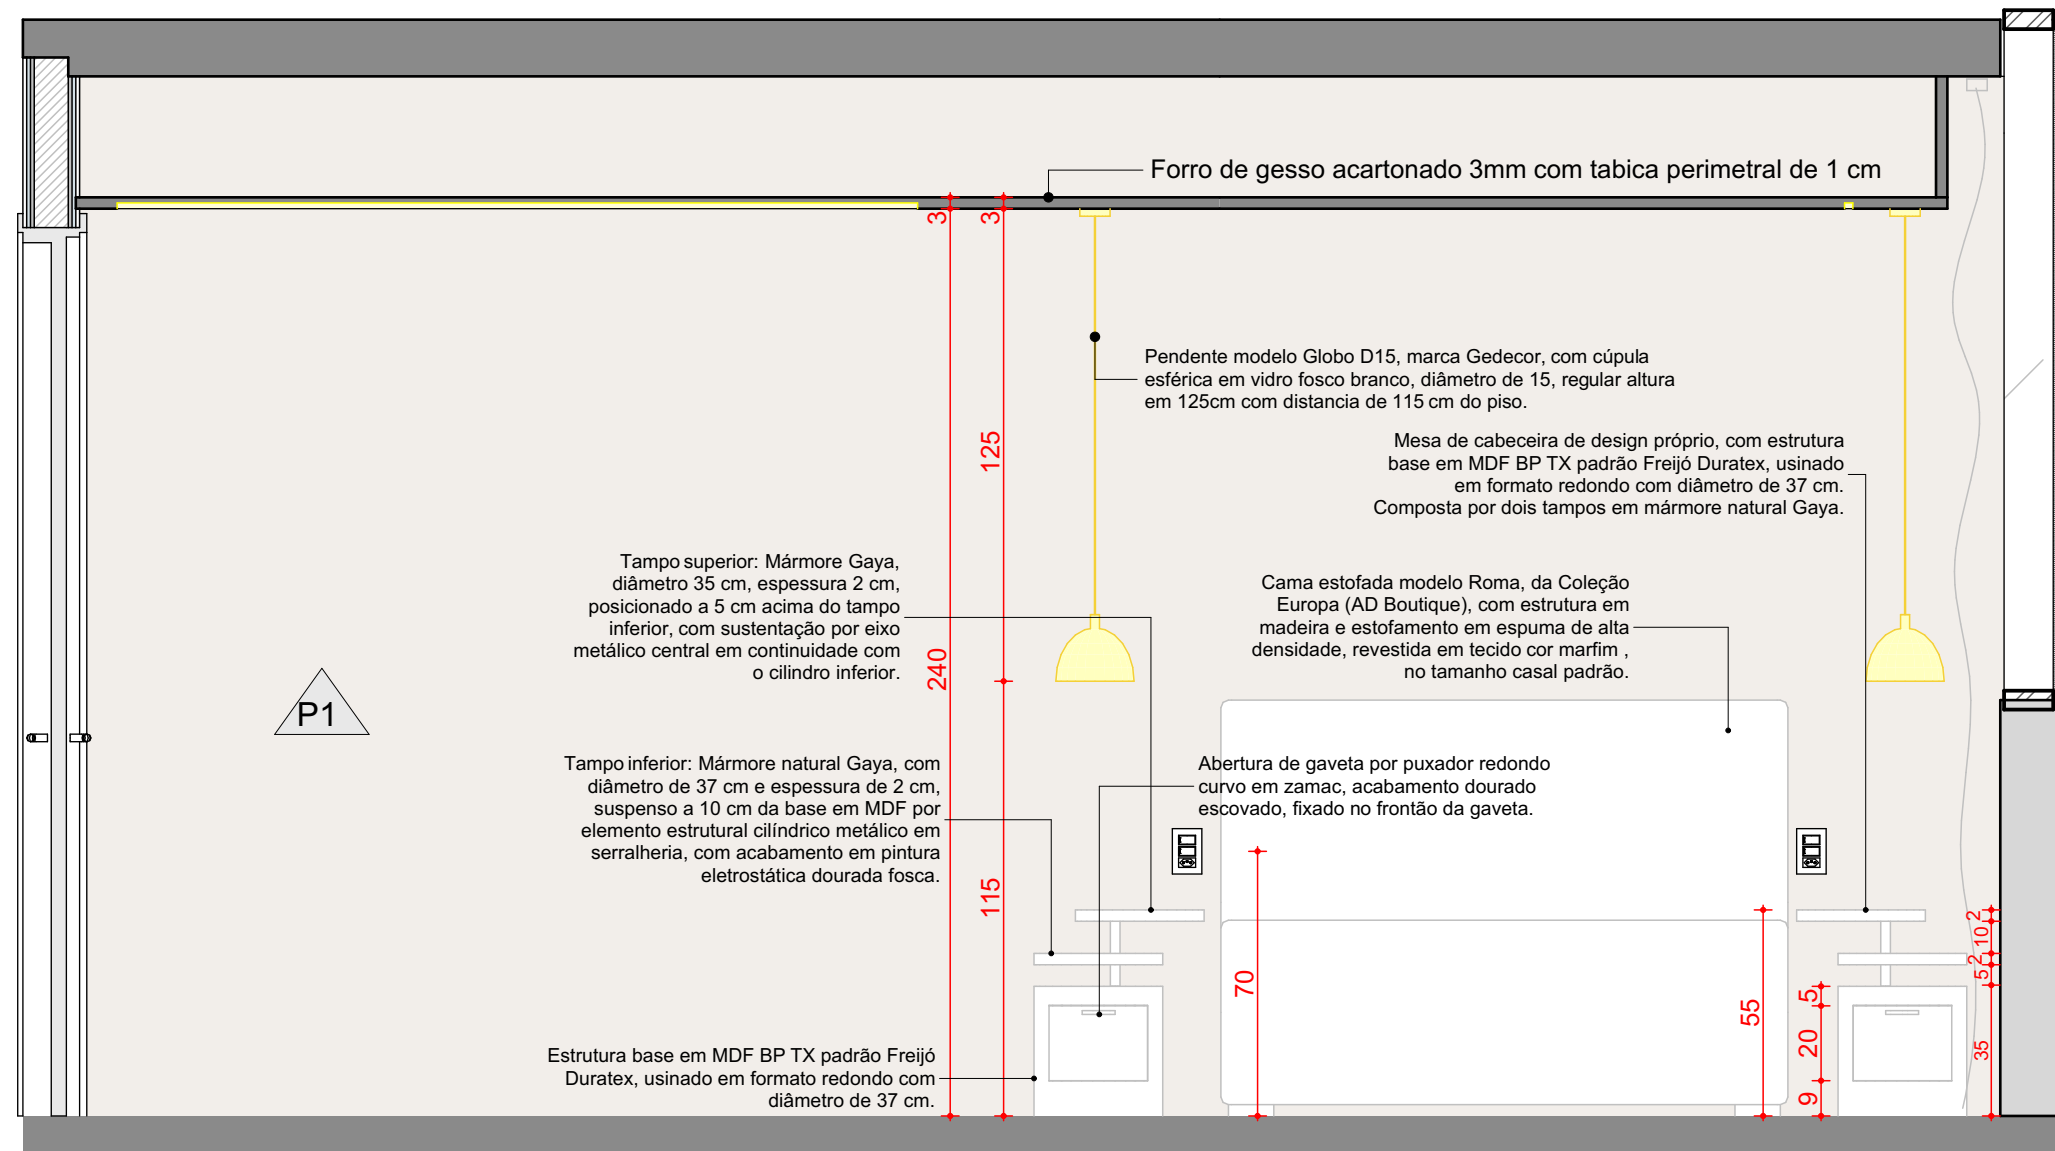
Forro de gesso acartonado 3mm com tabica perimetral de 1 cm

3

3

Pendente modelo Globo D15, marca Gedecor, com cúpula esférica em vidro fosco branco, diâmetro de 15, regular altura em 125cm com distancia de 115 cm do piso.

125

Mesa de cabeceira de design próprio, com estrutura base em MDF BP TX padrão Freijó Duratex, usinado em formato redondo com diâmetro de 37 cm. Composta por dois tampos em mármore natural Gaya.

Tampo superior: Mármore Gaya, diâmetro 35 cm, espessura 2 cm, posicionado a 5 cm acima do tampo inferior, com sustentação por eixo metálico central em continuidade com o cilindro inferior.

Cama estofada modelo Roma, da Coleção Europa (AD Boutique), com estrutura em madeira e estofamento em espuma de alta densidade, revestida em tecido cor marfim , no tamanho casal padrão.

240

P1

Tampo inferior: Mármore natural Gaya, com diâmetro de 37 cm e espessura de 2 cm, suspenso a 10 cm da base em MDF por elemento estrutural cilíndrico metálico em serralheria, com acabamento em pintura eletrostática dourada fosca.

Abertura de gaveta por puxador redondo curvo em zamac, acabamento dourado escovado, fixado no frontão da gaveta.

115

70

55

2

10

2

5

5

20

35

9

Estrutura base em MDF BP TX padrão Freijó Duratex, usinado em formato redondo com diâmetro de 37 cm.